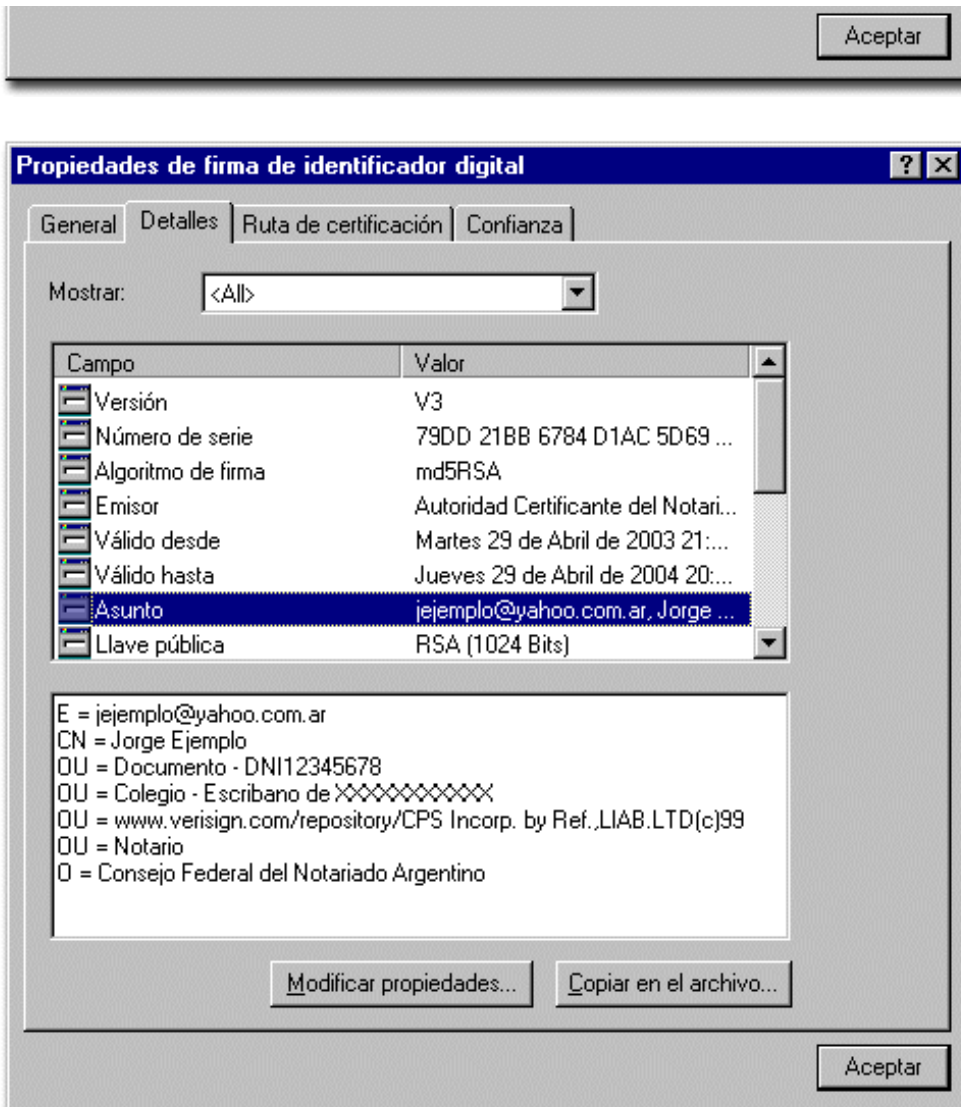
Aceptar

Propiedades de firma de identificador digital

General | Detalles | Ruta de certificación | Confianza

Mostrar: <All>

| Campo | Valor |
|---|---|
| Versión | V3 |
| Número de serie | 79DD 21BB 6784 D1AC 5D69 ... |
| Algoritmo de firma | md5RSA |
| Emisor | Autoridad Certificante del Notari... |
| Válido desde | Martes 29 de Abril de 2003 21:... |
| Válido hasta | Jueves 29 de Abril de 2004 20:... |
| Asunto | jejemplo@yahoo.com.ar, Jorge ... |
| Llave pública | RSA (1024 Bits) |

E = jejemplo@yahoo.com.ar
CN = Jorge Ejemplo
OU = Documento - DNI12345678
OU = Colegio - Escribano de XXXXXXXXXX
OU = www.verisign.com/repository/CPS Incorp. by Ref.,LIAB.LTD(c)99
OU = Notario
O = Consejo Federal del Notariado Argentino

Modificar propiedades... Copiar en el archivo...

Aceptar